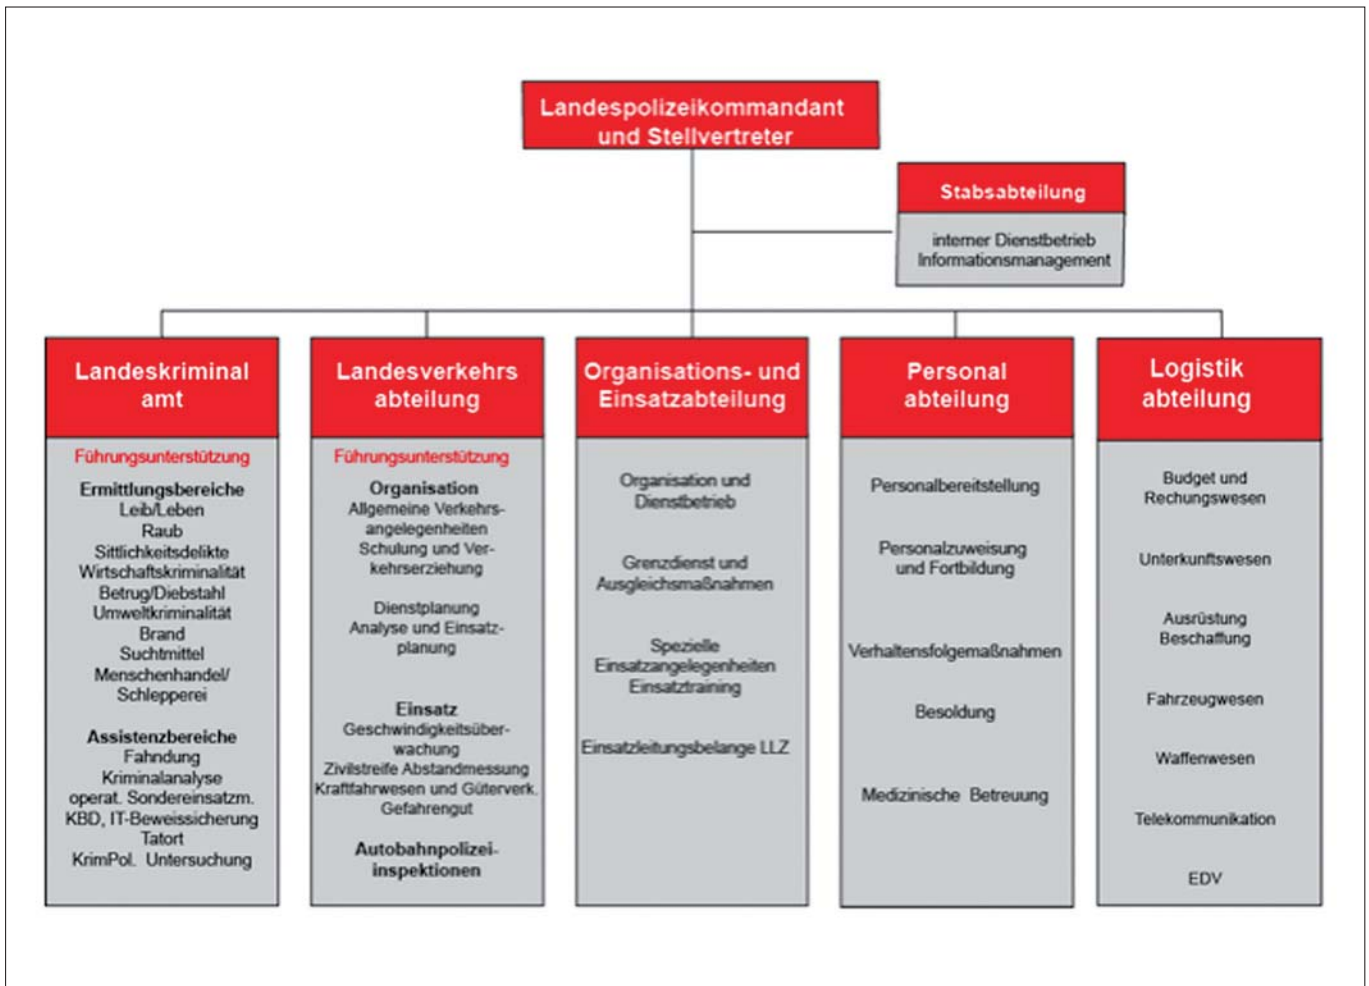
Landespolizeikommandant und Stellvertreter

Stabsabteilung

interner Dienstbetrieb Informationsmanagement

Landeskriminal amt

Führungsunterstützung

Ermittlungsbereiche
Leib/Leben
Raub
Sittlichkeitsdelikte
Wirtschaftskriminalität
Betrug/Diebstahl
Umweltkriminalität
Brand
Suchtmittel
Menschenhandel/ Schlepperei

Assistenzbereiche
Fahndung
Kriminalanalyse
operat. Sondereinsatzm.
KBD, IT-Beweissicherung
Tatort
KrimPol. Untersuchung

Landesverkehrs abteilung

Führungsunterstützung

Organisation
Allgemeine Verkehrsangelegenheiten
Schulung und Verkehrserziehung

Dienstplanung
Analyse und Einsatzplanung

Einsatz
Geschwindigkeitsüberwachung
Zivilstreife Abstandmessung
Kraftfahrwesen und Güterverk.
Gefahrengut

Autobahnpolizeiinspektionen

Organisations- und Einsatzabteilung

Organisation und Dienstbetrieb

Grenzdienst und Ausgleichsmaßnahmen

Spezielle Einsatzangelegenheiten Einsatztraining

Einsatzleitungsbelange LLZ

Personal abteilung

Personalbereitstellung

Personalzuweisung und Fortbildung

Verhaltensfolgemaßnahmen

Besoldung

Medizinische Betreuung

Logistik abteilung

Budget und Rechungswesen

Unterkunftswesen

Ausrüstung Beschaffung

Fahrzeugwesen

Waffenwesen

Telekommunikation

EDV